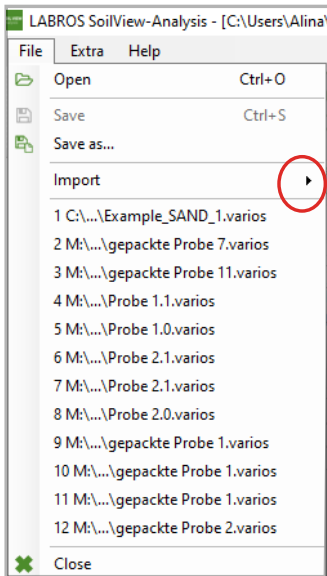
LABROS SoilView-Analysis - [C:\Users\Alina\

File Extra Help

Open Ctrl+O

Save Ctrl+S

Save as...

Import

1 C:\...\Example_SAND_1.varios

2 M:\...\gepackte Probe 7.varios

3 M:\...\gepackte Probe 11.varios

4 M:\...\Probe 1.1.varios

5 M:\...\Probe 1.0.varios

6 M:\...\Probe 2.1.varios

7 M:\...\Probe 2.1.varios

8 M:\...\Probe 2.0.varios

9 M:\...\gepackte Probe 1.varios

10 M:\...\gepackte Probe 1.varios

11 M:\...\gepackte Probe 1.varios

12 M:\...\gepackte Probe 2.varios

Close